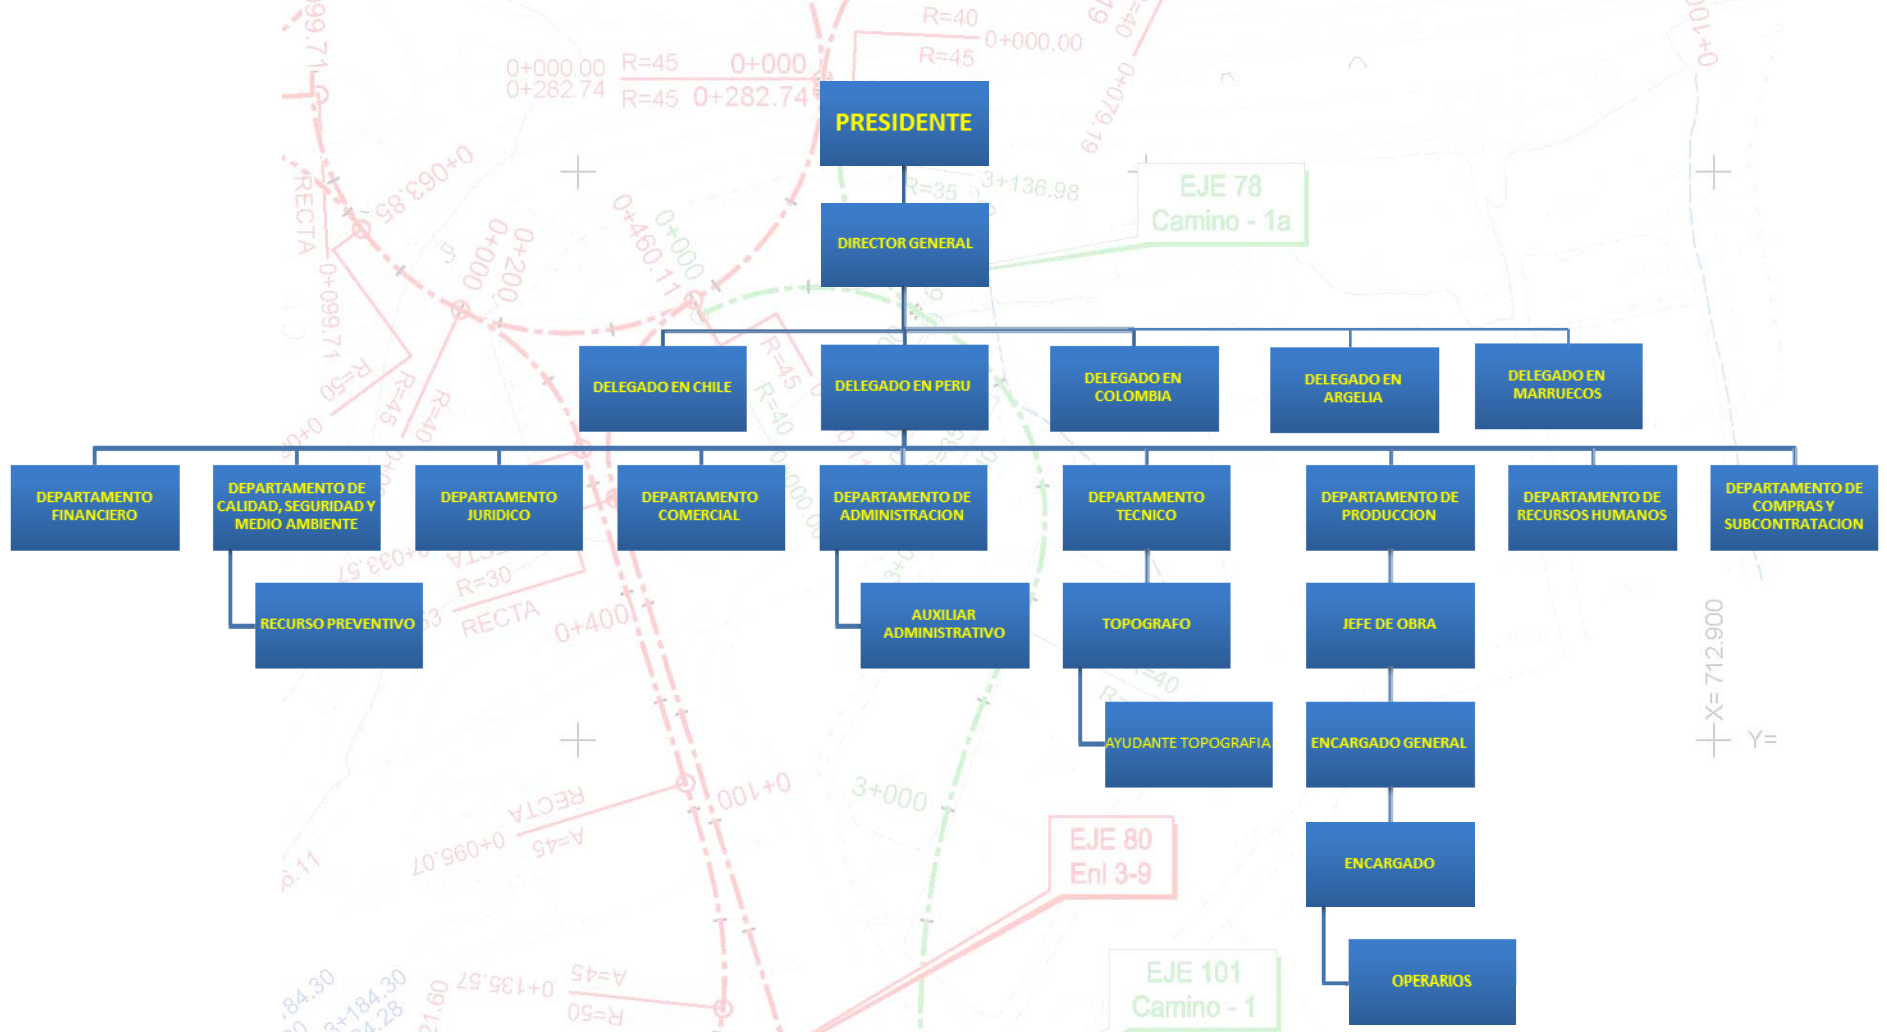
PRESIDENTE

DIRECTOR GENERAL

DELEGADO EN CHILE

DELEGADO EN PERU

DELEGADO EN COLOMBIA

DELEGADO EN ARGELIA

DELEGADO EN MARRUECOS

DEPARTAMENTO FINANCIERO

DEPARTAMENTO DE CALIDAD, SEGURIDAD Y MEDIO AMBIENTE

RECURSO PREVENTIVO

DEPARTAMENTO JURIDICO

DEPARTAMENTO COMERCIAL

DEPARTAMENTO DE ADMINISTRACION

AUXILIAR ADMINISTRATIVO

DEPARTAMENTO TECNICO

TOPOGRAFO

AYUDANTE TOPOGRAFIA

DEPARTAMENTO DE PRODUCCION

JEFE DE OBRA

ENCARGADO GENERAL

ENCARGADO

OPERARIOS

DEPARTAMENTO DE RECURSOS HUMANOS

DEPARTAMENTO DE COMPRAS Y SUBCONTRATACION

R=40 0+000.00 R=45 0+000.00 0+282.74 R=45 0+000 R=45 0+282.74 EJE 78 Camino - 1a R=35 3+136.98 RECTA 0+063.85 0+099.71 0+000 0+200 0+460.11 0+000 R=50 R=45 R=40 R=45 R=40 R=30 RECTA 0+400 0+100 RECTA 0+096.01 A=45 3+000 EJE 80 Enl 3-9 EJE 101 Camino - 1 0+135.57 A=45 R=50 X= 712.900 Y=